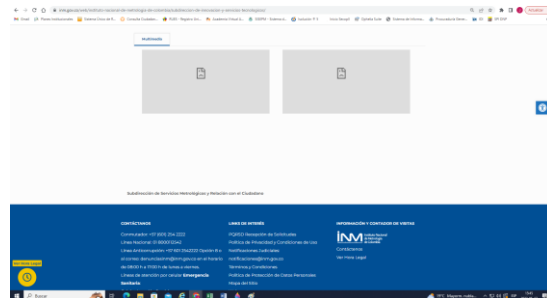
Multimedia

Subdirección de Servicios Metrológicos y Relación con el Ciudadano

CONTÁCTANOS
Conmutador: +57 (601) 254 2222
Línea Nacional: 01 8000 112542
Línea Anticorrupción: +57 601 2542222 Opción 8 o al correo: denunciaanticorrupcion@inm.gov.co en el horario de 08:00 h a 17:00 h de lunes a viernes.
Línea de atención por alerta Emergencia Sanitaria

LINKS DE INTERÉS
PQRSD Recepción de Solicitudes
Política de Privacidad y Condiciones de Uso
Notificaciones Judiciales
notificaciones@inm.gov.co
Términos y Condiciones
Política de Protección de Datos Personales
Mapa del Sitio

INFORMACIÓN Y CONTADOR DE VISITAS
INM Instituto Nacional de Metrología de Colombia
Contáctenos
Ver Hora Legal

Ver Hora Legal

Buscar